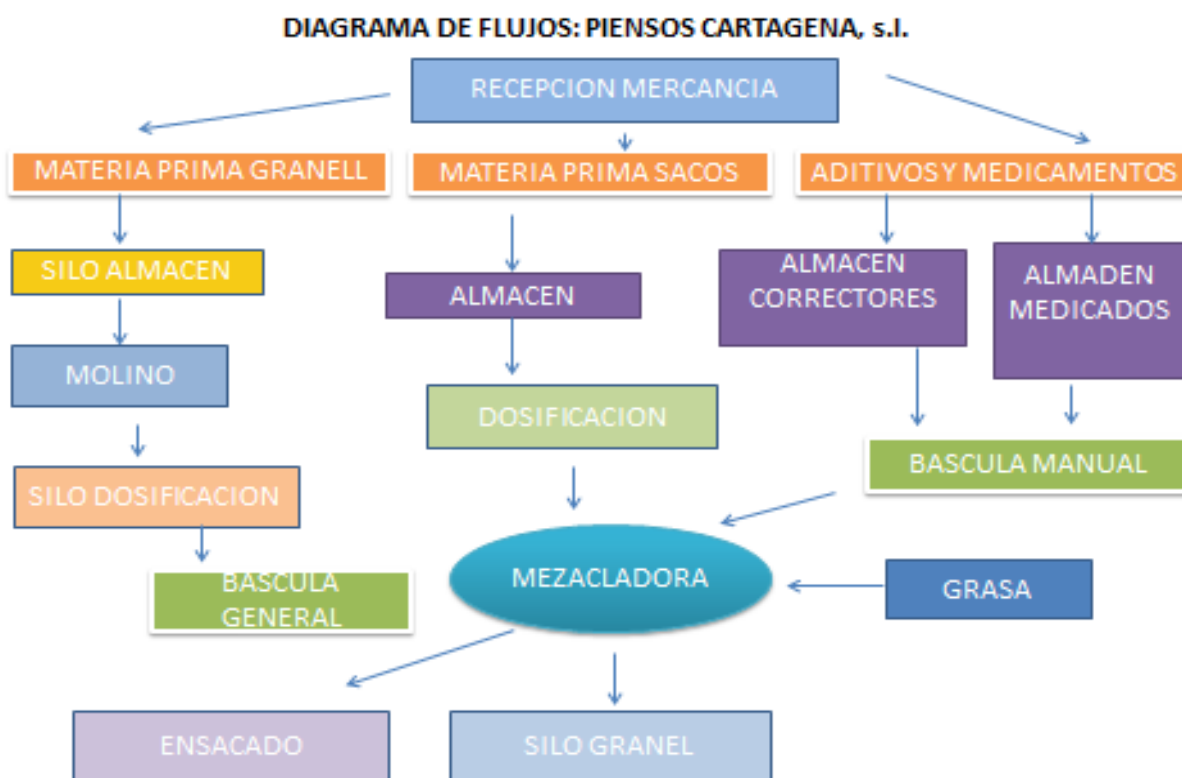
DIAGRAMA DE FLUJOS: PIENSOS CARTAGENA, s.l.

RECEPCION MERCANCIA

MATERIA PRIMA GRANELL

MATERIA PRIMA SACOS

ADITIVOS Y MEDICAMENTOS

SILO ALMACEN

ALMACEN

ALMACEN CORRECTORES

ALMADEN MEDICADOS

MOLINO

DOSIFICACION

BASCULA MANUAL

SILO DOSIFICACION

MEZACLADORA

GRASA

BASCULA GENERAL

ENSACADO

SILO GRANEL